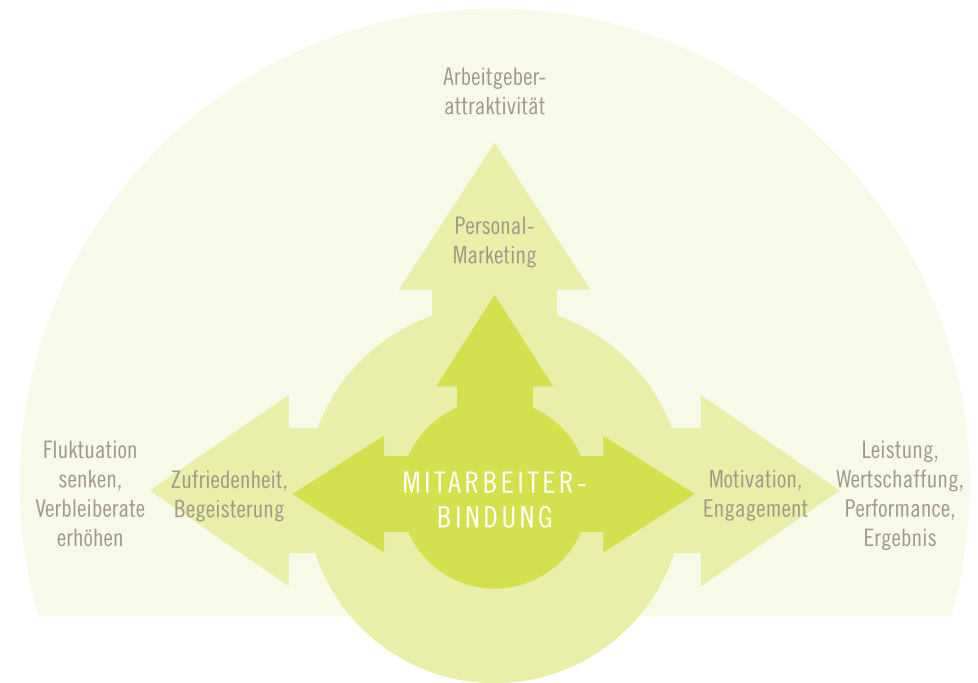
Arbeitgeberattraktivität

Personal-Marketing

Fluktuation senken, Verbleiberate erhöhen

Zufriedenheit, Begeisterung

MITARBEITERBINDUNG

Motivation, Engagement

Leistung, Wertschaffung, Performance, Ergebnis